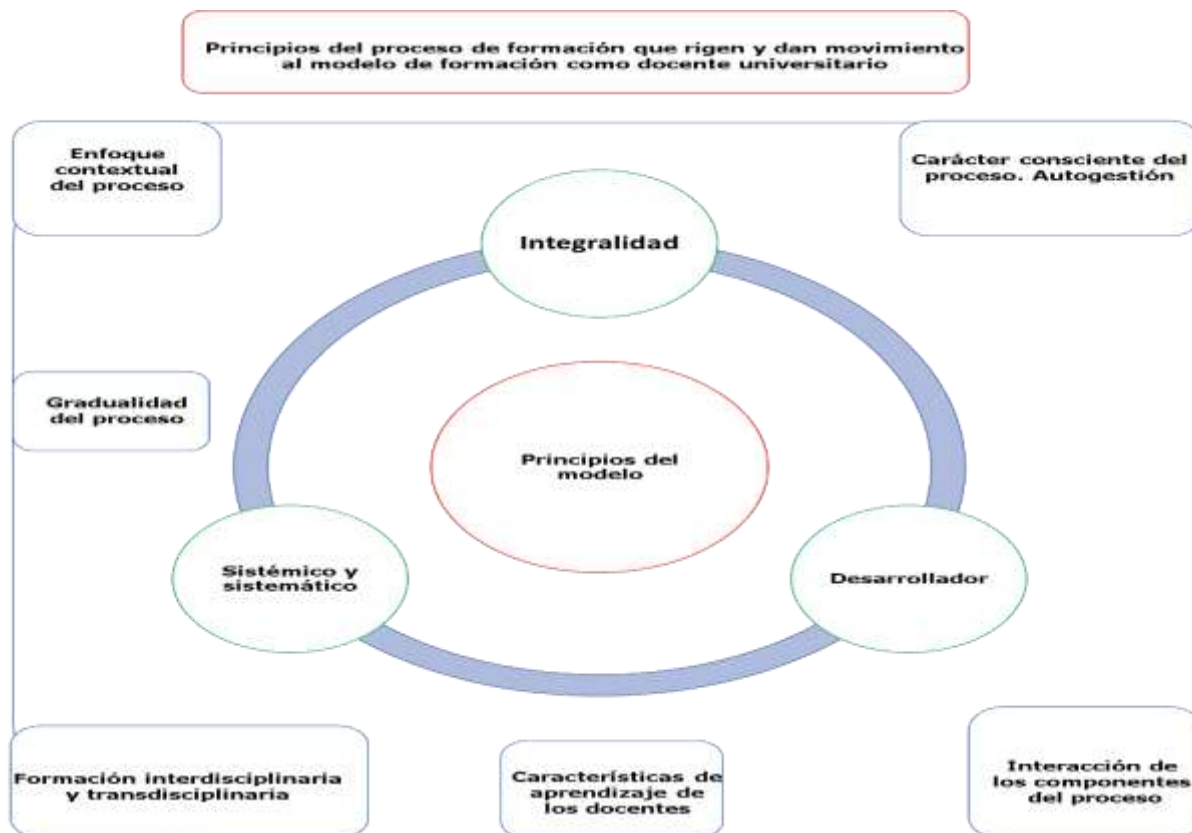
Principios del proceso de formación que rigen y dan movimiento al modelo de formación como docente universitario

Enfoque contextual del proceso

Carácter consciente del proceso. Autogestión

Integralidad

Gradualidad del proceso

Principios del modelo

Sistémico y sistemático

Desarrollador

Formación interdisciplinaria y transdisciplinaria

Características de aprendizaje de los docentes

Interacción de los componentes del proceso